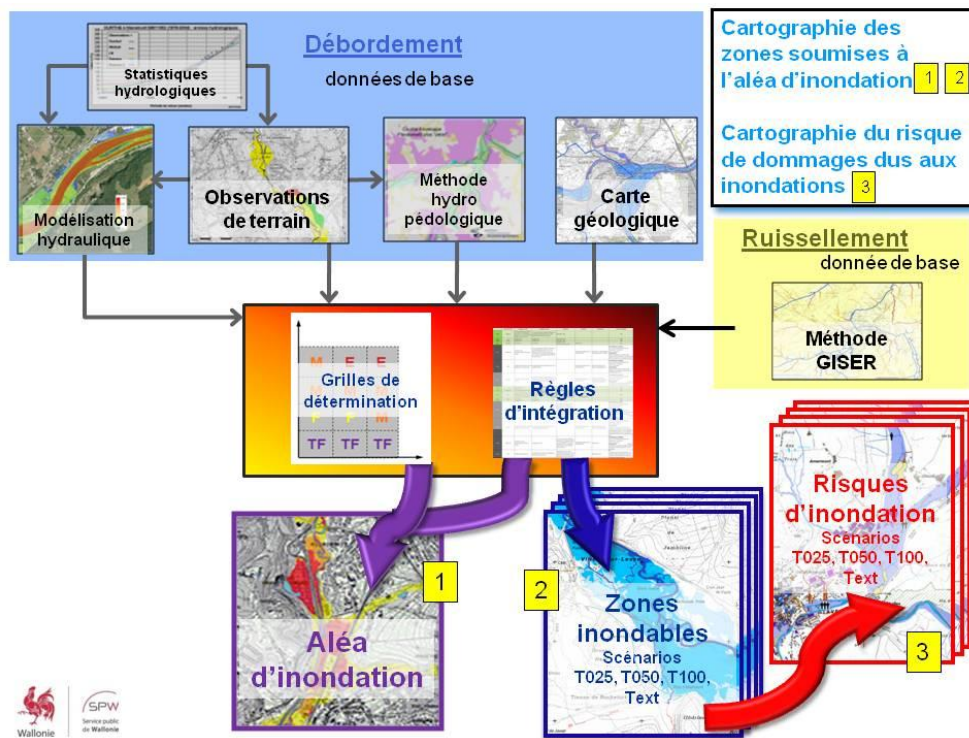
Débordement

données de base

Statistiques hydrologiques

Modélisation hydraulique

Observations de terrain

Méthode hydro pédologique

Carte géologique

Cartographie des zones soumises à l'aléa d'inondation 1 2

Cartographie du risque de dommages dus aux inondations 3

Ruissellement

donnée de base

Méthode GISER

M F E
Grilles de détermination
F F M
TF TF TF

Règles d'intégration

1

Aléa d'inondation

2

Zones inondables

Scénarios T025, T050, T100, Text

Risques d'inondation

Scenarios T025, T050, T100, Text

3

Wallonie

SPW
Service public de Wallonie